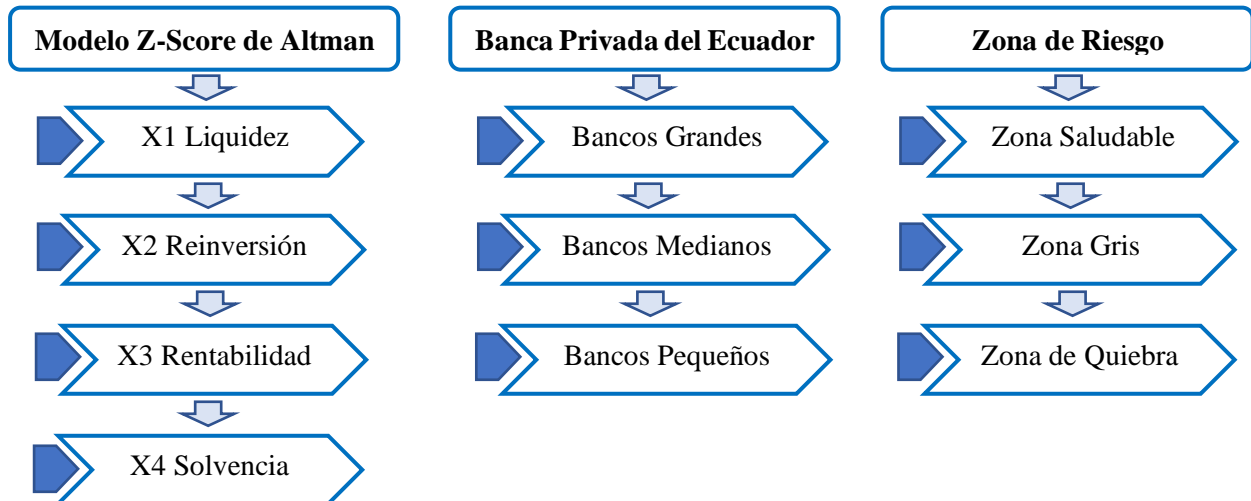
Modelo Z-Score de Altman

X1 Liquidez

X2 Reinversión

X3 Rentabilidad

X4 Solvencia

Banca Privada del Ecuador

Bancos Grandes

Bancos Medianos

Bancos Pequeños

Zona de Riesgo

Zona Saludable

Zona Gris

Zona de Quiebra